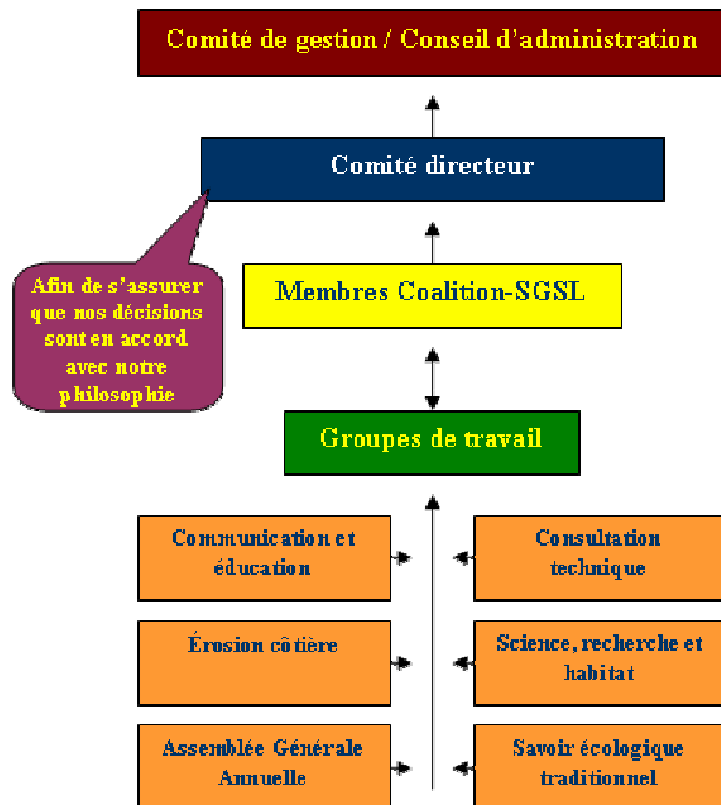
Comité de gestion / Conseil d'administration

Comité directeur

Afin de s'assurer que nos décisions sont en accord avec notre philosophie

Membres Coalition-SGSL

Groupes de travail

Communication et éducation

Consultation technique

Érosion côtière

Science, recherche et habitat

Assemblée Générale Annuelle

Savoir écologique traditionnel